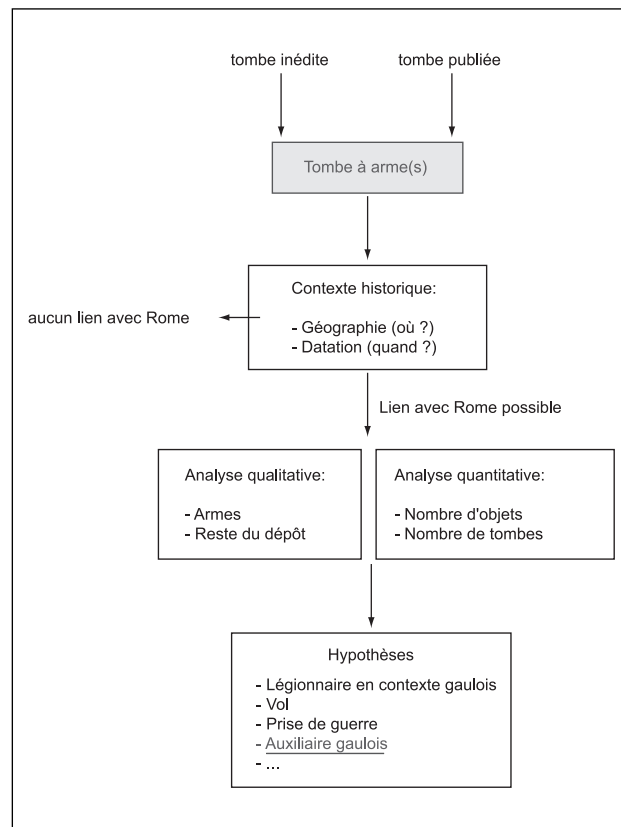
tombe inédite

tombe publiée

Tombe à arme(s)

Contexte historique:

- Géographie (où ?)
- Datation (quand ?)

aucun lien avec Rome

Lien avec Rome possible

Analyse qualitative:

- Armes
- Reste du dépôt

Analyse quantitative:

- Nombre d'objets
- Nombre de tombes

Hypothèses

- Légionnaire en contexte gaulois
- Vol
- Prise de guerre
- Auxiliaire gaulois
- ...